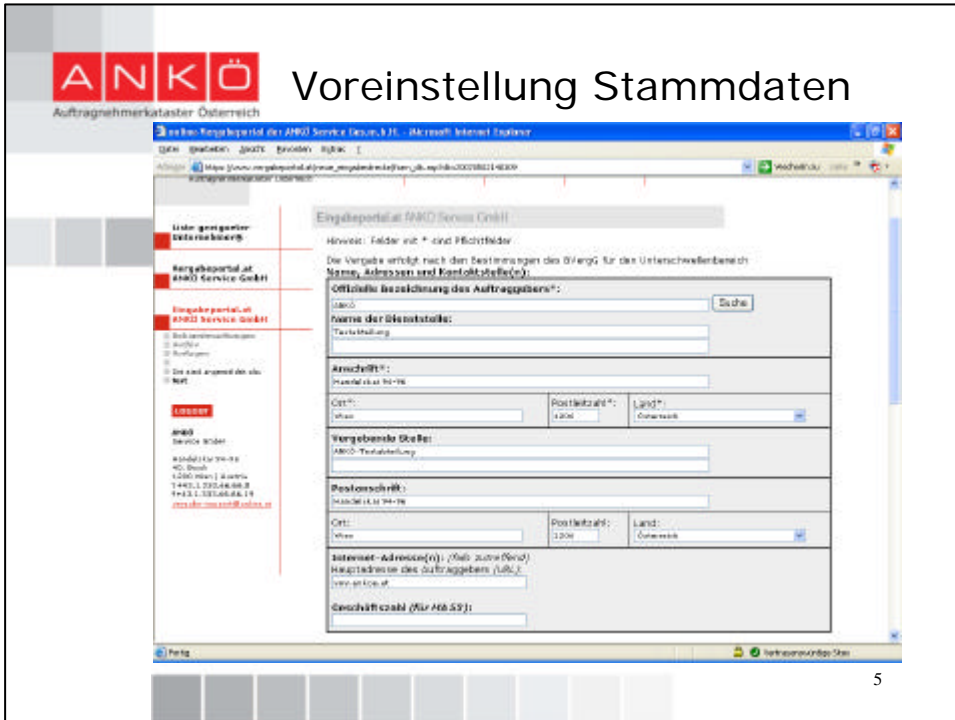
ANKÖ
Auftragnehmerkataster Österreich

Voreinstellung Stammdaten

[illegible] - Microsoft Internet Explorer

Datei Bearbeiten Ansicht Favoriten Extras ?

Adresse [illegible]

Wechseln zu

Liste geeigneter Unternehmen®

Vergabeportal.at ANKÖ Service GmbH

Eingabeportal.at ANKÖ Service GmbH

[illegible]

Sie sind angemeldet als:

LOGOUT

ANKÖ
Service GmbH

Handelskai 94-96
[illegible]

Eingabeportal.at ANKÖ Service GmbH

Hinweis: Felder mit * sind Pflichtfelder

Die Vergabe erfolgt nach den Bestimmungen des BVergG für den Unterschwellenbereich

Name, Adressen und Kontaktstelle(n):

Offizielle Bezeichnung des Auftraggebers*:
ankö
Suche

Name der Dienststelle:
Testabteilung

Anschrift*:
Handelskai 94-96

Ort*:
Wien

Postleitzahl*:
1200

Land*:
Österreich

Vergebende Stelle:
ANKÖ-Testabteilung

Postanschrift:
Handelskai 94-96

Ort:
Wien

Postleitzahl:
1200

Land:
Österreich

Internet-Adresse(n): (falls zutreffend)
Hauptadresse des Auftraggebers (URL):
www.ankoe.at

Geschäftszahl (für HA 55):

Fertig

Vertrauenswürdige Sites

5